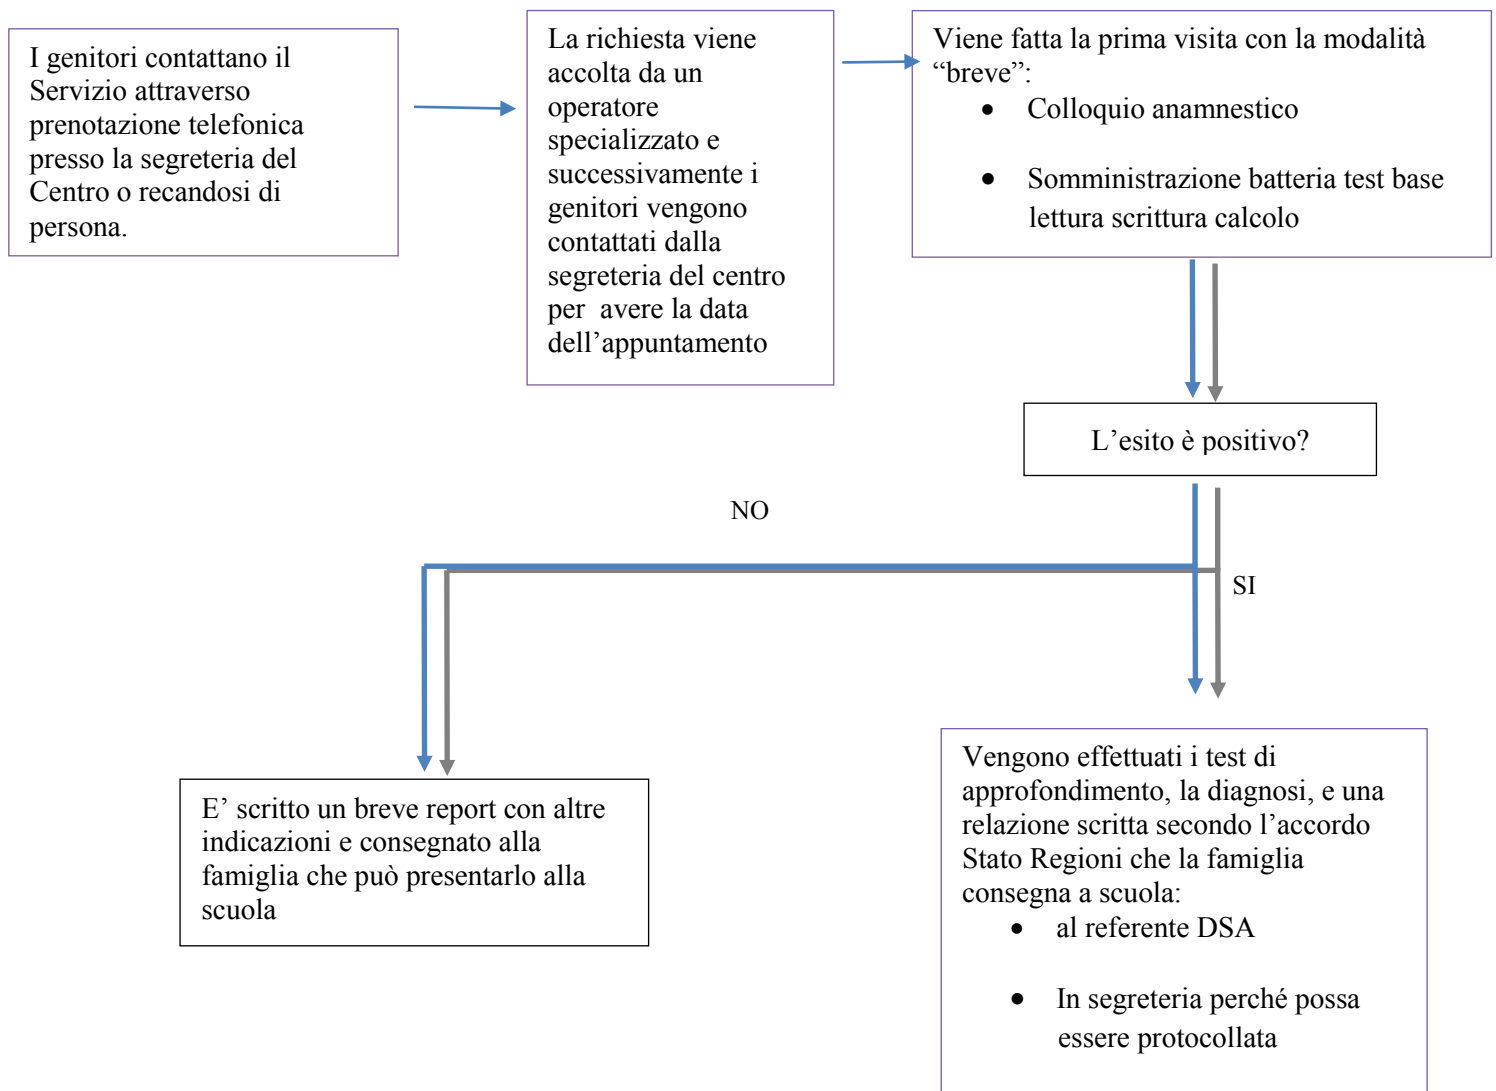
I genitori contattano il Servizio attraverso prenotazione telefonica presso la segreteria del Centro o recandosi di persona.

La richiesta viene accolta da un operatore specializzato e successivamente i genitori vengono contattati dalla segreteria del centro per avere la data dell’appuntamento

Viene fatta la prima visita con la modalità “breve”:
- Colloquio anamnestico
- Somministrazione batteria test base lettura scrittura calcolo

L’esito è positivo?

NO

SI

E’ scritto un breve report con altre indicazioni e consegnato alla famiglia che può presentarlo alla scuola

Vengono effettuati i test di approfondimento, la diagnosi, e una relazione scritta secondo l’accordo Stato Regioni che la famiglia consegna a scuola:
- al referente DSA
- In segreteria perché possa essere protocollata